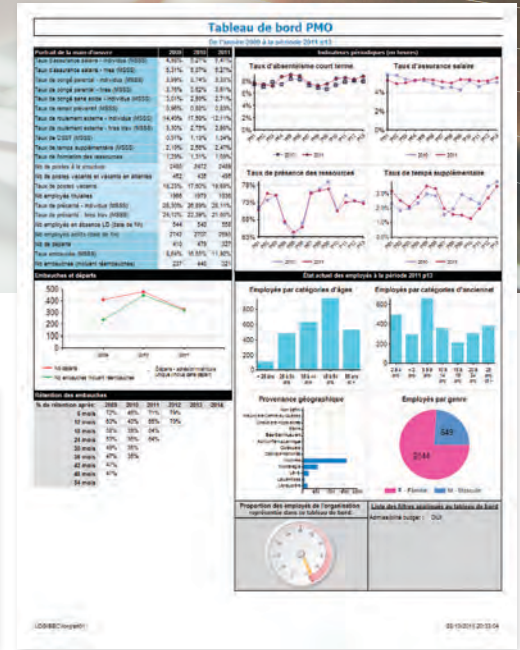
Tableau de bord PMO

De l'année 2009 à la période 2011 p13

| Portrait de la main-d'oeuvre | 2009 | 2010 | 2011 |
|---|---|---|---|
| Taux d'assurance salaire - individus (MSSS) | 4,86% | 5,07% | 5,41% |
| Taux d'assurance salaire - heures (MSSS) | 5,31% | 5,07% | 6,27% |
| Taux de congé parental - individus (MSSS) | 3,39% | 3,14% | 3,33% |
| Taux de congé parental - heures (MSSS) | 3,76% | 3,62% | 3,61% |
| Taux de congé sans solde - individus (MSSS) | 3,01% | 2,69% | 2,71% |
| Taux de temps présence | 5,96% | 5,55% | 5,88% |
| Taux de roulement externe - individus (MSSS) | 14,45% | 17,59% | 12,11% |
| Taux de roulement externe - temps plein (MSSS) | 3,30% | 2,79% | 2,56% |
| Taux de CSST (MSSS) | 0,97% | 1,13% | 1,34% |
| Taux de temps supplémentaire (MSSS) | 2,10% | 2,56% | 2,47% |
| Taux de formation des ressources | 1,28% | 1,11% | 1,08% |
| Nb de postes à la structure | 2460 | 2472 | 2488 |
| Nb de postes vacants et vacants en attente | 452 | 435 | 488 |
| Taux de postes vacants | 18,23% | 17,60% | 19,69% |
| Nb employés titulaires | 1988 | 1973 | 1930 |
| Taux de précarité - individus (MSSS) | 28,55% | 28,68% | 28,11% |
| Taux de précarité - temps plein (MSSS) | 24,10% | 22,98% | 21,00% |
| Nb employés en absence LD (plus de 1 an) | 544 | 540 | 556 |
| Nb employés actifs (liste de paie) | 2747 | 2707 | 2668 |
| Nb de départs | 410 | 479 | 327 |
| Taux d'embauche (MSSS) | 8,64% | 16,55% | 11,80% |
| Nb embauches (incluant réembauches) | 237 | 448 | 321 |

Indicateurs périodiques (en heures)

Taux d'absentéisme court terme

Taux d'assurance salaire

Taux de présence des ressources

Taux de temps supplémentaire

2010 2011

Embauches et départs

500
400
300
200
100
0

2009 2010 2011

Nb départs
Nb embauches incluant réembauches
Départs - attention/absence
Unique (inclus dans départ)

État actuel des employés à la période 2011 p13

Employés par catégories d'âges

Employés par catégories d'ancienneté

Rétention des embauches

| % de rétention après | 2009 | 2010 | 2011 | 2012 | 2013 | 2014 |
|---|---|---|---|---|---|---|
| 6 mois | 72% | 46% | 71% | 75% | | |
| 12 mois | 60% | 40% | 65% | 70% | | |
| 18 mois | 52% | 35% | 64% | | | |
| 24 mois | 50% | 35% | 64% | | | |
| 30 mois | 49% | 35% | | | | |
| 36 mois | 47% | 35% | | | | |
| 42 mois | 47% | | | | | |
| 48 mois | 47% | | | | | |
| 54 mois | | | | | | |

Provenance géographique

Employés par genre

549

2144

F - Femme
M - Masculin

Proportion des employés de l'organisation représentée dans ce tableau de bord.

Liste des filtres appliqués au tableau de bord

Admissible budget : OUI

LOGIBEC\ccyr01

03-10-2011 20:33:04